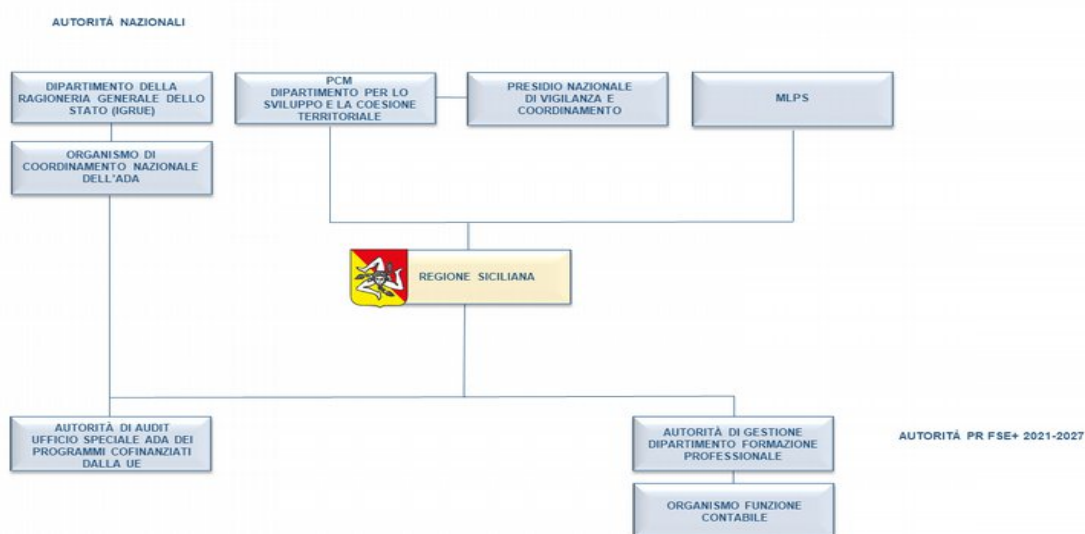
AUTORITÁ NAZIONALI

DIPARTIMENTO DELLA RAGIONERIA GENERALE DELLO STATO (IGRUE)

PCM
DIPARTIMENTO PER LO SVILUPPO E LA COESIONE TERRITORIALE

PRESIDIO NAZIONALE DI VIGILANZA E COORDINAMENTO

MLPS

ORGANISMO DI COORDINAMENTO NAZIONALE DELL'ADA

REGIONE SICILIANA

AUTORITÀ DI AUDIT UFFICIO SPECIALE ADA DEI PROGRAMMI COFINANZIATI DALLA UE

AUTORITÀ DI GESTIONE DIPARTIMENTO FORMAZIONE PROFESSIONALE

AUTORITÀ PR FSE+ 2021-2027

ORGANISMO FUNZIONE CONTABILE